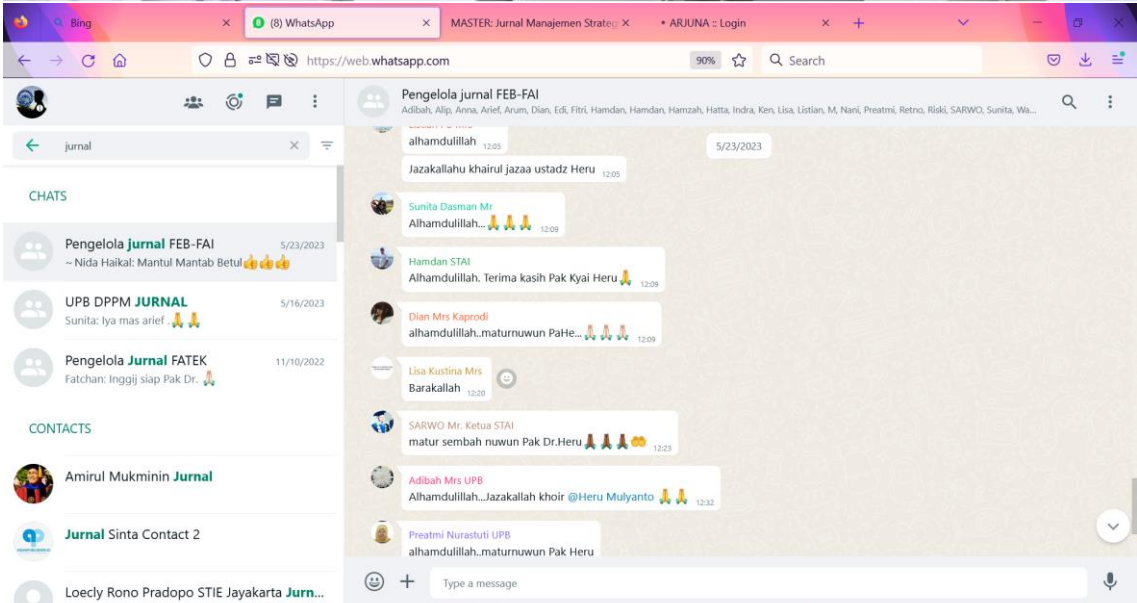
Bing
(8) WhatsApp
MASTER: Jurnal Manajemen Strateg
ARJUNA :: Login

https://web.whatsapp.com
90%
Search

jurnal

CHATS

Pengelola jurnal FEB-FAI 5/23/2023
~ Nida Haikal: Mantul Mantab Betul👍👍👍

UPB DPPM JURNAL 5/16/2023
Sunita: Iya mas arief .🙏🙏

Pengelola Jurnal FATEK 11/10/2022
Fatchan: Inggij siap Pak Dr. 🙏

CONTACTS

Amirul Mukminin Jurnal

Jurnal Sinta Contact 2

Loecly Rono Pradopo STIE Jayakarta Jurn...

Pengelola jurnal FEB-FAI
Adibah, Alip, Anna, Arief, Arum, Dian, Edi, Fitri, Hamdan, Hamdan, Hamzah, Hatta, Indra, Ken, Lisa, Listian, M, Nani, Preatmi, Retno, Riski, SARWO, Sunita, Wa...

alhamdulillah 12:05

5/23/2023

Jazakallahu khairul jazaa ustadz Heru 12:05

Sunita Dasman Mr
Alhamdulillah...🙏🙏🙏 12:09

Hamdan STAI
Alhamdulillah. Terima kasih Pak Kyai Heru🙏 12:09

Dian Mrs Kaprodi
alhamdulillah..maturnuwun PaHe...🙏🙏🙏 12:09

Lisa Kustina Mrs
Barakallah 12:20

SARWO Mr. Ketua STAI
matur sembah nuwun Pak Dr.Heru🙏🙏🙏👐 12:23

Adibah Mrs UPB
Alhamdulillah...Jazakallah khoir @Heru Mulyanto 🙏🙏 12:32

Preatmi Nurastuti UPB
alhamdulillah..maturnuwun Pak Heru

Type a message